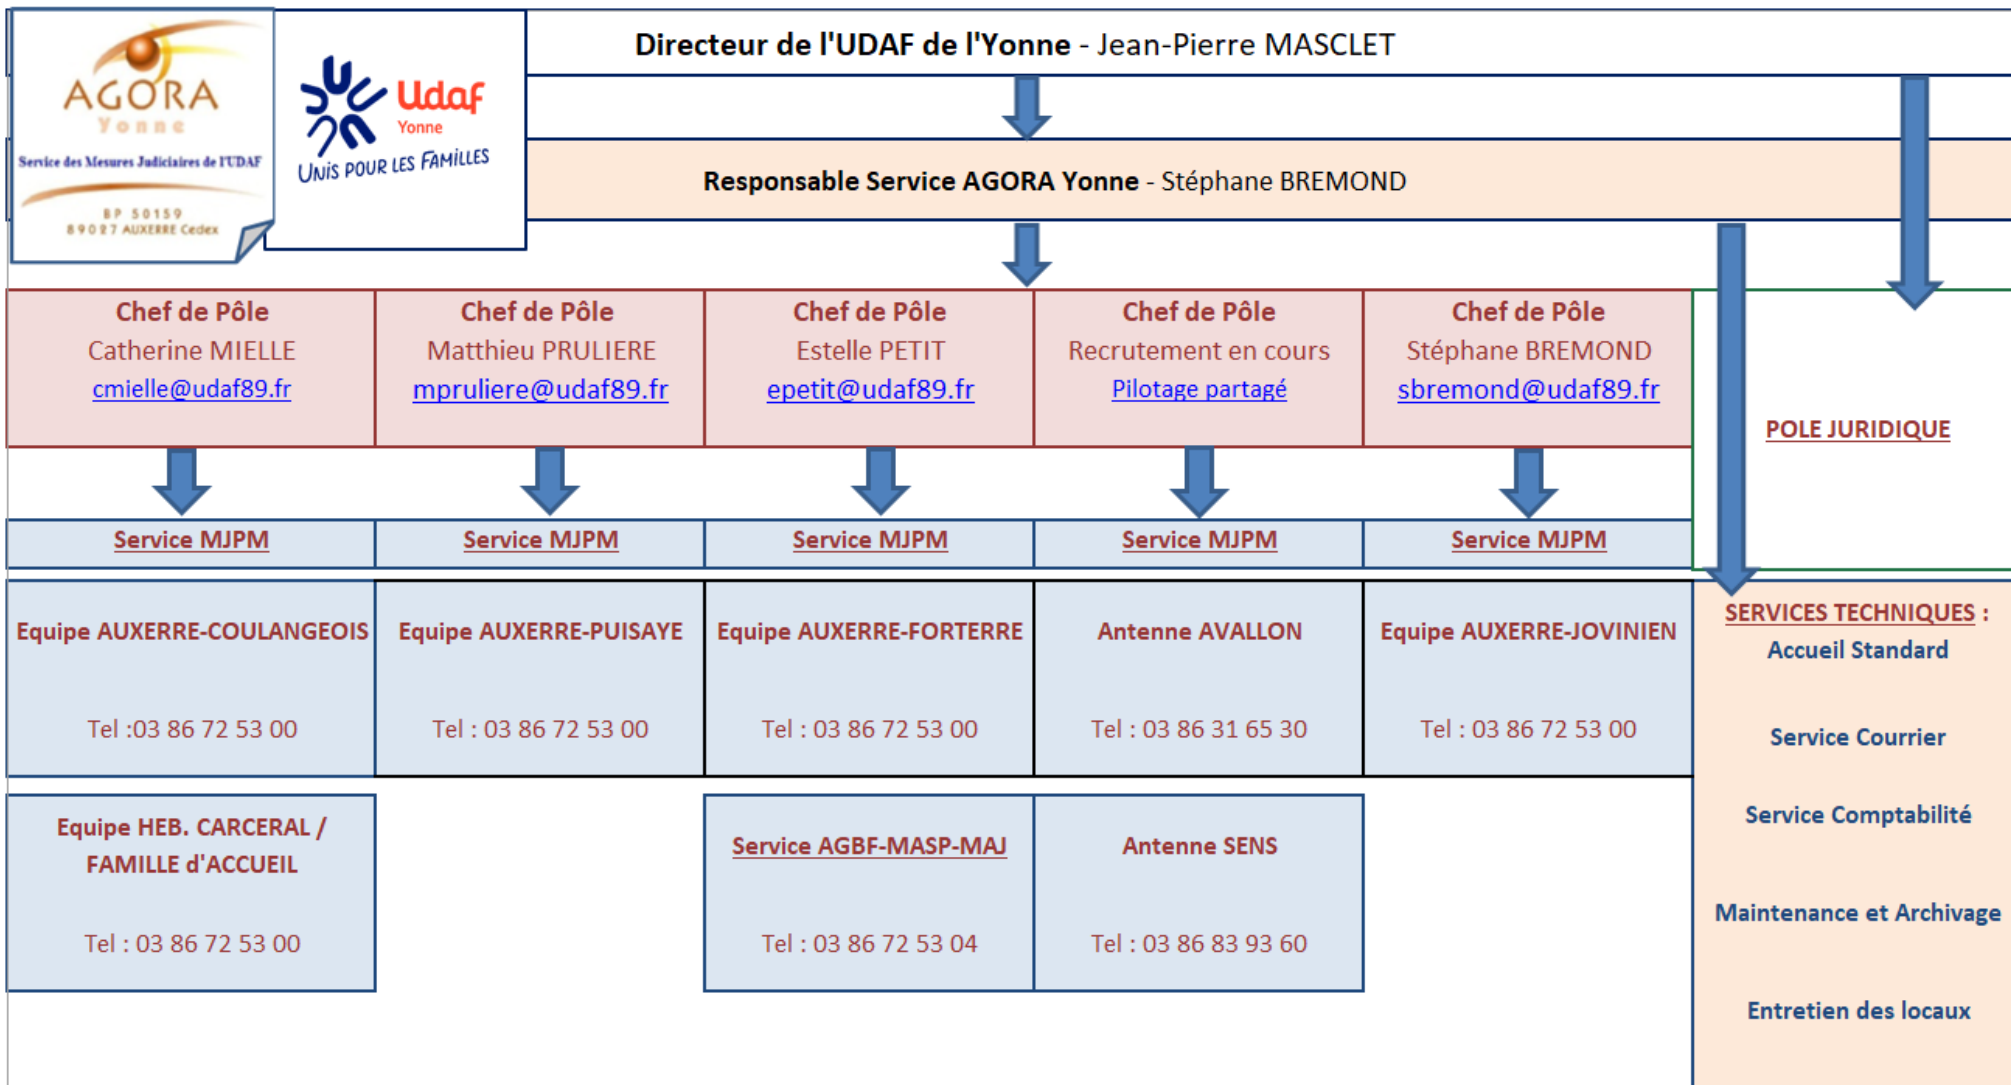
AGORA
Yonne
Service des Mesures Judiciaires de l'UDAF
BP 50159
89027 AUXERRE Cedex

Udaf
Yonne
UNIS POUR LES FAMILLES

Directeur de l'UDAF de l'Yonne - Jean-Pierre MASCLET

Responsable Service AGORA Yonne - Stéphane BREMOND

Chef de Pôle
Catherine MIELLE
cmielle@udaf89.fr

Chef de Pôle
Matthieu PRULIERE
mpruliere@udaf89.fr

Chef de Pôle
Estelle PETIT
epetit@udaf89.fr

Chef de Pôle
Recrutement en cours
Pilotage partagé

Chef de Pôle
Stéphane BREMOND
sbremond@udaf89.fr

POLE JURIDIQUE

Service MJPM

Service MJPM

Service MJPM

Service MJPM

Service MJPM

Equipe AUXERRE-COULANGEOIS
Tel :03 86 72 53 00

Equipe AUXERRE-PUISAYE
Tel : 03 86 72 53 00

Equipe AUXERRE-FORTERRE
Tel : 03 86 72 53 00

Antenne AVALLON
Tel : 03 86 31 65 30

Equipe AUXERRE-JOVINIEN
Tel : 03 86 72 53 00

SERVICES TECHNIQUES :
Accueil Standard

Service Courrier

Service Comptabilité

Maintenance et Archivage

Entretien des locaux

Equipe HEB. CARCERAL / FAMILLE d'ACCUEIL
Tel : 03 86 72 53 00

Service AGBF-MASP-MAJ
Tel : 03 86 72 53 04

Antenne SENS
Tel : 03 86 83 93 60